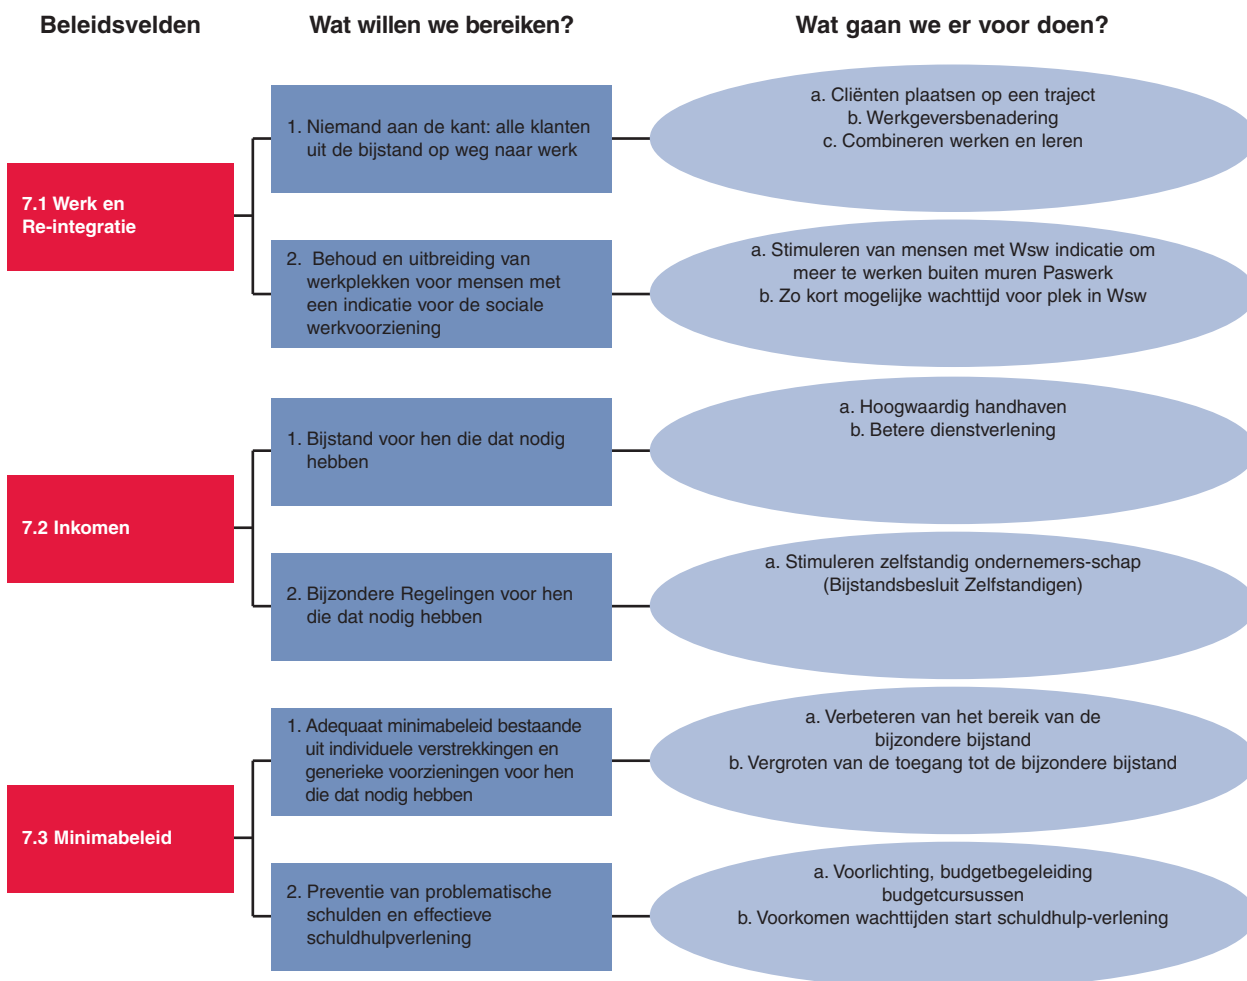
Beleidsvelden

Wat willen we bereiken?

Wat gaan we er voor doen?

7.1 Werk en Re-integratie

1. Niemand aan de kant: alle klanten uit de bijstand op weg naar werk

a. Cliënten plaatsen op een traject
b. Werkgeversbenadering
c. Combineren werken en leren

2. Behoud en uitbreiding van werkplekken voor mensen met een indicatie voor de sociale werkvoorziening

a. Stimuleren van mensen met Wsw indicatie om meer te werken buiten muren Paswerk
b. Zo kort mogelijke wachttijd voor plek in Wsw

7.2 Inkomen

1. Bijstand voor hen die dat nodig hebben

a. Hoogwaardig handhaven
b. Betere dienstverlening

2. Bijzondere Regelingen voor hen die dat nodig hebben

a. Stimuleren zelfstandig ondernemers-schap (Bijstandsbesluit Zelfstandigen)

7.3 Minimabeleid

1. Adequaat minimabeleid bestaande uit individuele verstrekkingen en generieke voorzieningen voor hen die dat nodig hebben

a. Verbeteren van het bereik van de bijzondere bijstand
b. Vergroten van de toegang tot de bijzondere bijstand

2. Preventie van problematische schulden en effectieve schuldhulpverlening

a. Voorlichting, budgetbegeleiding budgetcursussen
b. Voorkomen wachttijden start schuldhulp-verlening